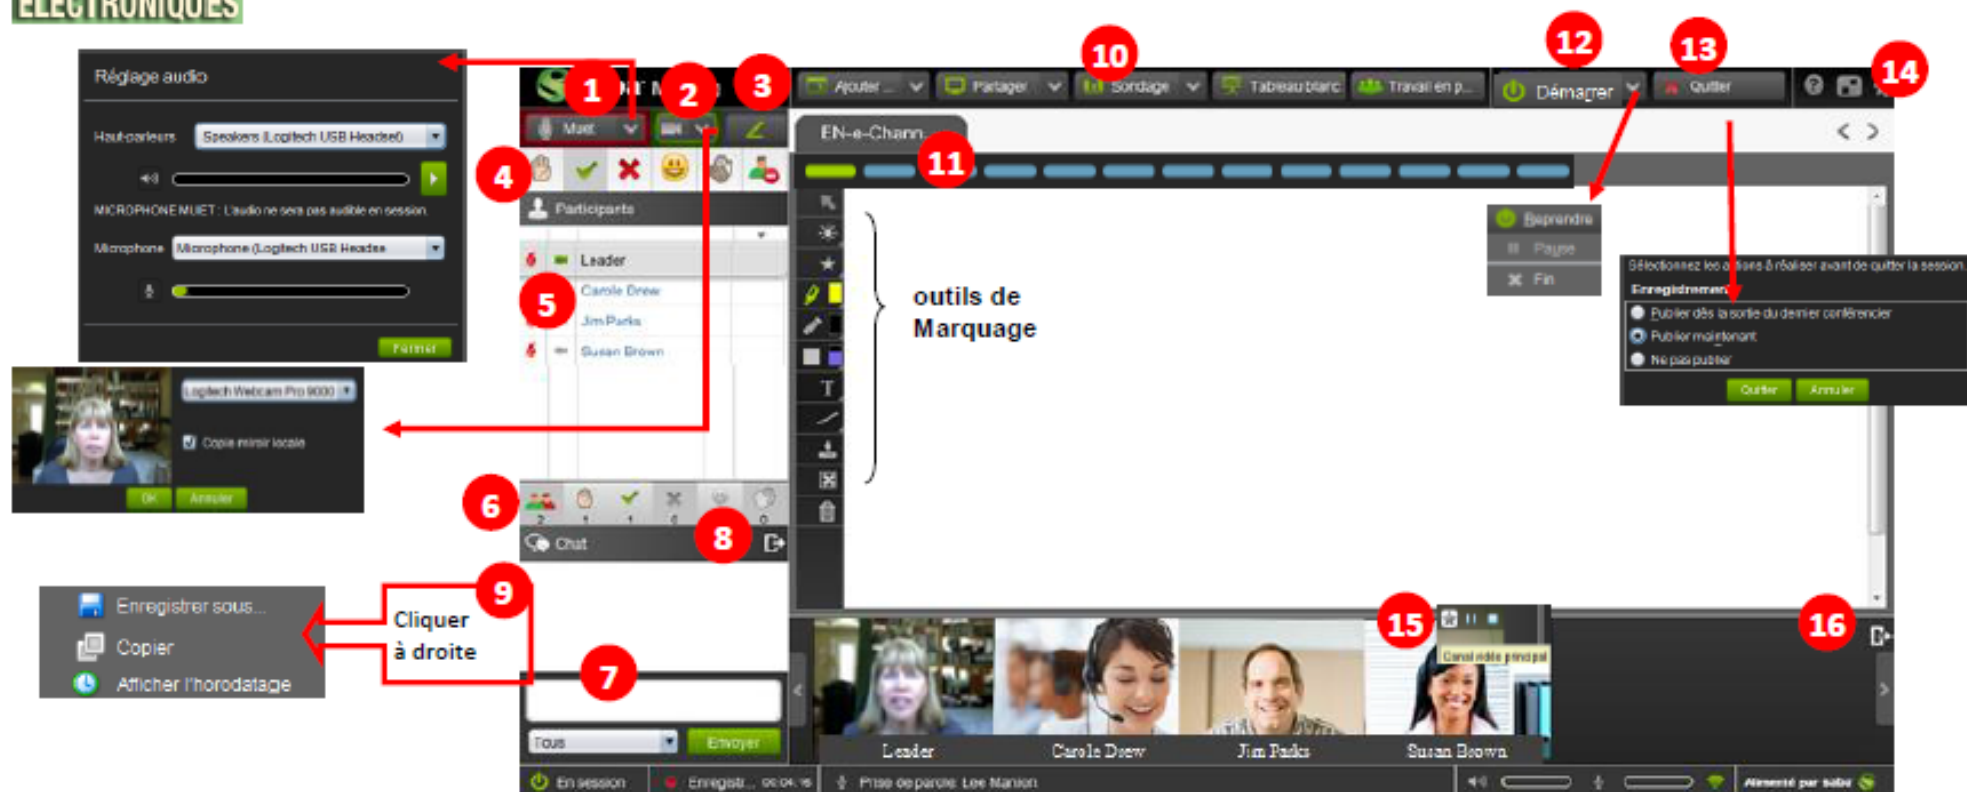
ELECTRONIQUES

Réglage audio

Haut-parleurs Speakers (Logitech USB Headset)

MICROPHONE MUET : L'audio ne sera pas audible en session.

Microphone Microphone (Logitech USB Headse

Fermer

Logitech Webcam Pro 9000

Copie miroir locale

OK Annuler

1 2 3

Muet

4

Participants

Leader

5

Carole Drew

Jim Parks

Susan Brown

6

2 1 1 0 0 0

8

Chat

Enregistrer sous...

Copier

Afficher l'horodatage

9

Cliquer à droite

7

Tous Envoyer

10

Ajouter Partager Sondage Tableau blanc Travail en p...

12

Démarrer

13

Quitter

14

EN-e-Chann...

11

outils de Marquage

Reprendre

Pause

Fin

Sélectionnez les actions à réaliser avant de quitter la session.

Enregistrement

Publier dès la sortie du dernier conférencier

Publier maintenant

Ne pas publier

Quitter Annuler

15

Canal vidéo principal

16

Leader Carole Drew Jim Parks Susan Brown

En session Enregistr... 00:04:16 Prise de parole: Lee Manion Alimenté par saba